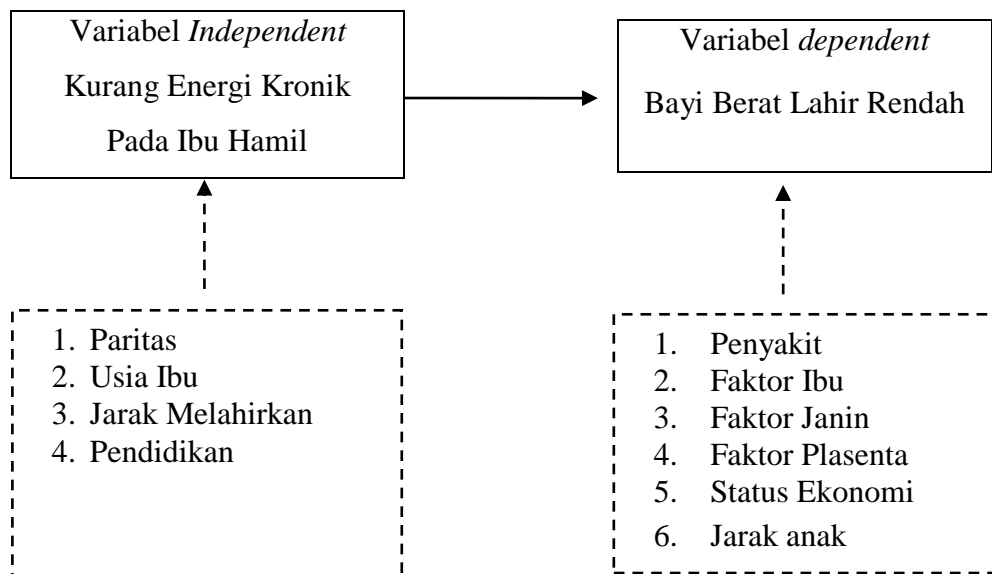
Variabel *Independent*
Kurang Energi Kronik
Pada Ibu Hamil

Variabel *dependent*
Bayi Berat Lahir Rendah

1. Paritas
2. Usia Ibu
3. Jarak Melahirkan
4. Pendidikan

1. Penyakit
2. Faktor Ibu
3. Faktor Janin
4. Faktor Plasenta
5. Status Ekonomi
6. Jarak anak